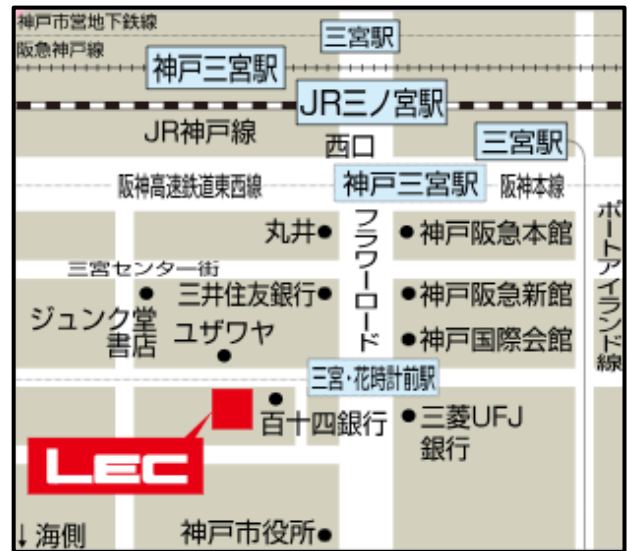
神戸市営地下鉄線
阪急神戸線
三宮駅
神戸三宮駅
JR三ノ宮駅
JR神戸線
西口
三宮駅
阪神高速鉄道東西線
神戸三宮駅
阪神本線
丸井●
●神戸阪急本館
三宮センター街
フラワーロード
ポートアイランド線
ジュンク堂書店
三井住友銀行●
●神戸阪急新館
ユザワヤ
●神戸国際会館
三宮・花時計前駅
百十四銀行
●三菱UFJ銀行
LEC
↓海側
神戸市役所●